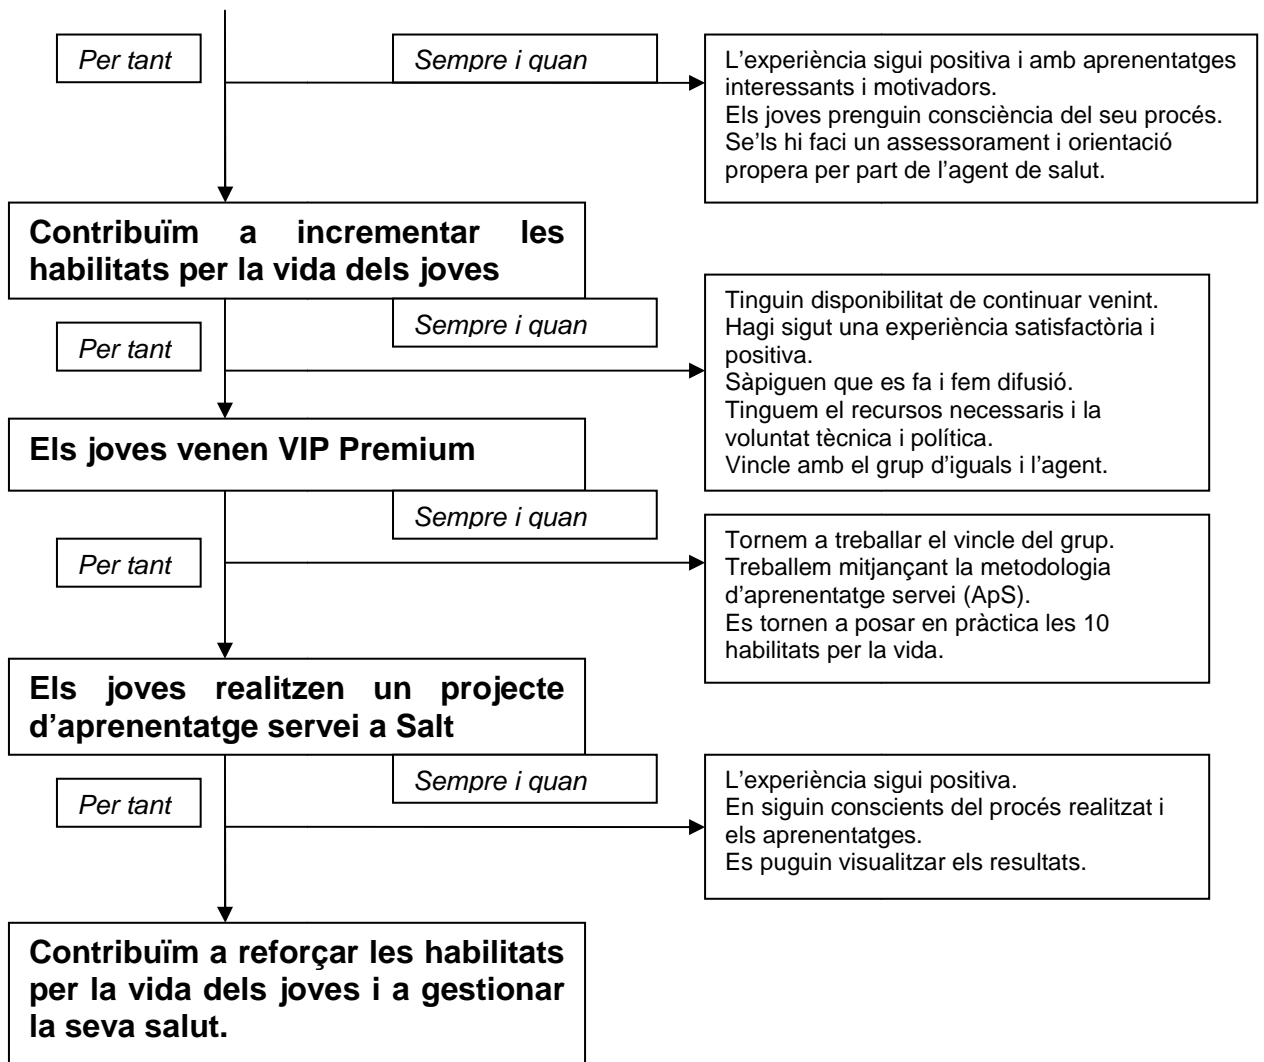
Per tant

Sempre i quan

L'experiència sigui positiva i amb aprenentatges interessants i motivadors.
Els joves prenguin consciència del seu procés.
Se'ls hi faci un assessorament i orientació propera per part de l'agent de salut.

**Contribuïm a incrementar les habilitats per la vida dels joves**

Sempre i quan

Per tant

Tinguin disponibilitat de continuar venint.
Hagi sigut una experiència satisfactòria i positiva.
Sàpiguen que es fa i fem difusió.
Tinguem el recursos necessaris i la voluntat tècnica i política.
Vincle amb el grup d'iguals i l'agent.

**Els joves venen VIP Premium**

Sempre i quan

Per tant

Tornem a treballar el vincle del grup.
Treballem mitjançant la metodologia d'aprenentatge servei (ApS).
Es tornen a posar en pràctica les 10 habilitats per la vida.

**Els joves realitzen un projecte d'aprenentatge servei a Salt**

Sempre i quan

Per tant

L'experiència sigui positiva.
En siguin conscients del procés realitzat i els aprenentatges.
Es puguin visualitzar els resultats.

**Contribuïm a reforçar les habilitats per la vida dels joves i a gestionar la seva salut.**